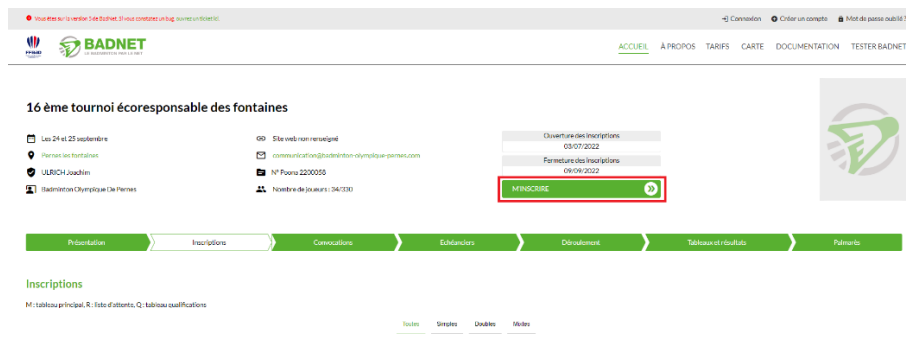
Vous êtes sur la version 3 de BadNet. Si vous constatez un bug, ouvrez un ticket ici.

Connexion Créer un compte Mot de passe oublié ?

FFBaD

BADNET
LE BADMINTON PAR LE NET

ACCUEIL À PROPOS TARIFS CARTE DOCUMENTATION TESTER BADNET

16 ème tournoi écoresponsable des fontaines

Les 24 et 25 septembre

Pernes les fontaines

ULRICH Joachim

Badminton Olympique De Pernes

Site web non renseigné

communication@badminton-olympique-pernes.com

N° Poona 2200058

Nombre de joueurs : 34/330

Ouverture des inscriptions
03/07/2022

Fermeture des inscriptions
09/09/2022

M'INSCRIRE

Présentation Inscriptions Convocations Echéanciers Déroulement Tableaux et résultats Palmarès

Inscriptions

M : tableau principal, R : liste d'attente, Q : tableau qualifications

Toutes Simples Doubles Mixtes